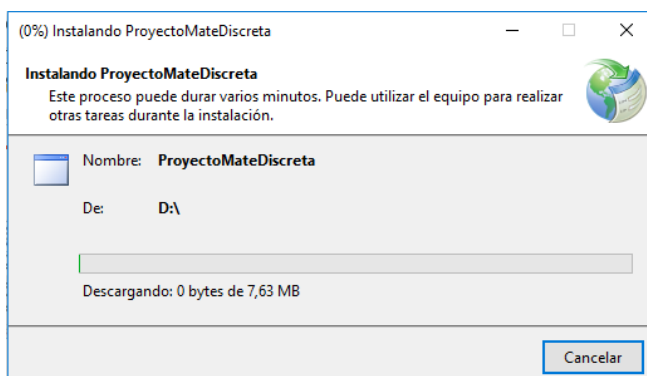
(0%) Instalando ProyectoMateDiscreta

Instalando ProyectoMateDiscreta
Este proceso puede durar varios minutos. Puede utilizar el equipo para realizar otras tareas durante la instalación.

Nombre: ProyectoMateDiscreta

De: D:\

Descargando: 0 bytes de 7,63 MB

Cancelar